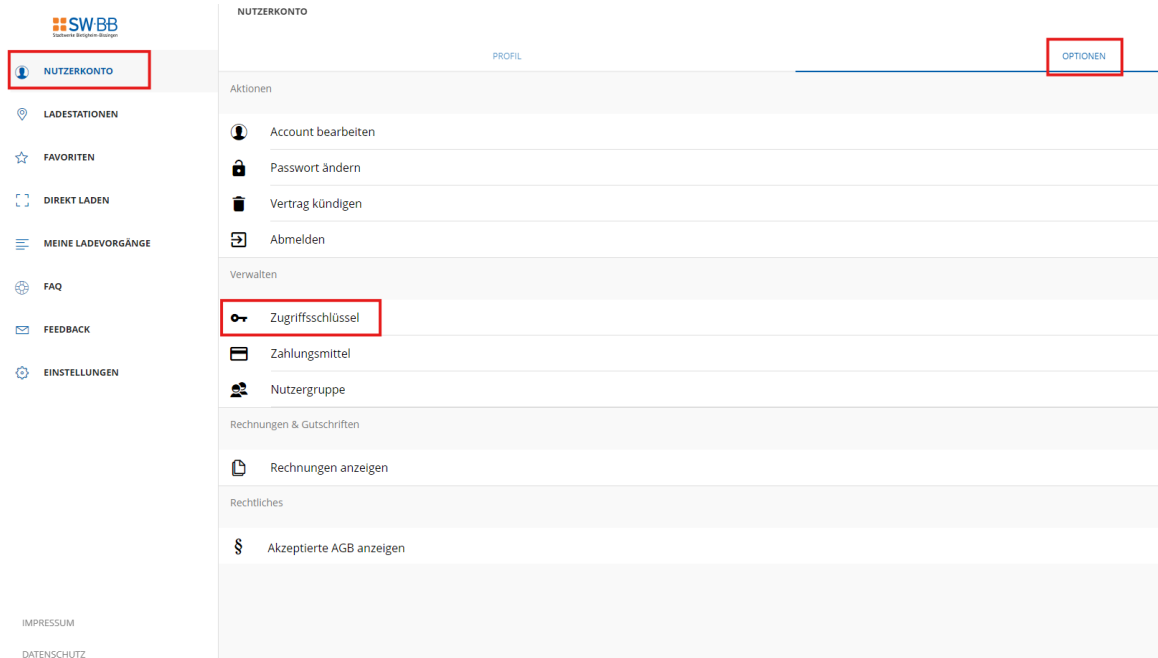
SW·BB
Stadtwerke Bietigheim-Bissingen

NUTZERKONTO
LADESTATIONEN
FAVORITEN
DIREKT LADEN
MEINE LADEVORGÄNGE
FAQ
FEEDBACK
EINSTELLUNGEN

IMPRESSUM
DATENSCHUTZ

NUTZERKONTO

PROFIL
OPTIONEN

Aktionen

Account bearbeiten
Passwort ändern
Vertrag kündigen
Abmelden

Verwalten

Zugriffsschlüssel
Zahlungsmittel
Nutzergruppe

Rechnungen & Gutschriften

Rechnungen anzeigen

Rechtliches

§ Akzeptierte AGB anzeigen